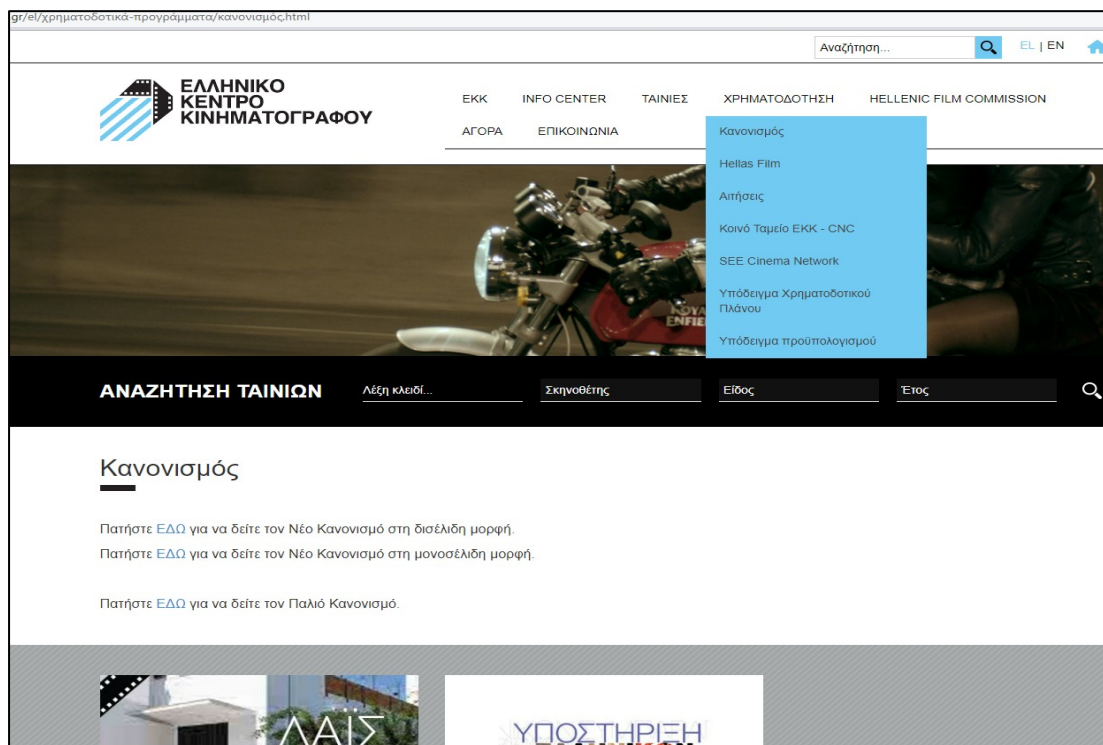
gr/el/χρηματοδοτικά-προγράμματα/κανονισμός.html

Αναζήτηση... EL | EN

ΕΛΛΗΝΙΚΟ ΚΕΝΤΡΟ ΚΙΝΗΜΑΤΟΓΡΑΦΟΥ

ΕΚΚ INFO CENTER ΤΑΙΝΙΕΣ ΧΡΗΜΑΤΟΔΟΤΗΣΗ HELLENIC FILM COMMISSION
ΑΓΟΡΑ ΕΠΙΚΟΙΝΩΝΙΑ

Κανονισμός
Hellas Film
Αιτήσεις
Κοινό Ταμείο ΕΚΚ - CNC
SEE Cinema Network
Υπόδειγμα Χρηματοδοτικού Πλάνου
Υπόδειγμα προϋπολογισμού

ΑΝΑΖΗΤΗΣΗ ΤΑΙΝΙΩΝ Λέξη κλειδί... Σκηνοθέτης Είδος Έτος

Κανονισμός

Πατήστε ΕΔΩ για να δείτε τον Νέο Κανονισμό στη δισέλιδη μορφή.
Πατήστε ΕΔΩ για να δείτε τον Νέο Κανονισμό στη μονοσέλιδη μορφή.

Πατήστε ΕΔΩ για να δείτε τον Παλιό Κανονισμό.

ΛΑΪΣ

ΥΠΟΣΤΗΡΙΞΗ